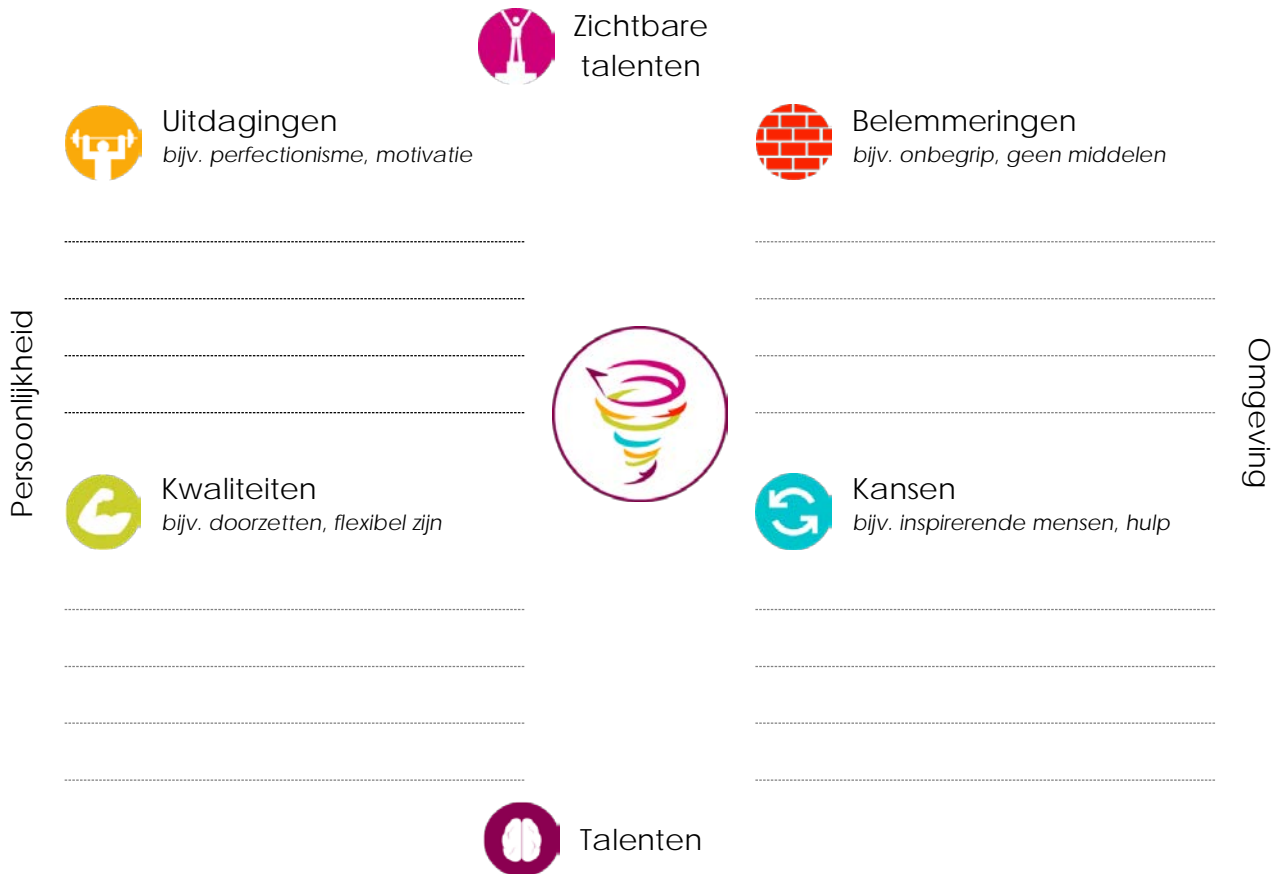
Zichtbare talenten

Uitdagingen
bijv. perfectionisme, motivatie

Belemmeringen
bijv. onbegrip, geen middelen

Persoonlijkheid

Omgeving

Kwaliteiten
bijv. doorzetten, flexibel zijn

Kansen
bijv. inspirerende mensen, hulp

Talenten